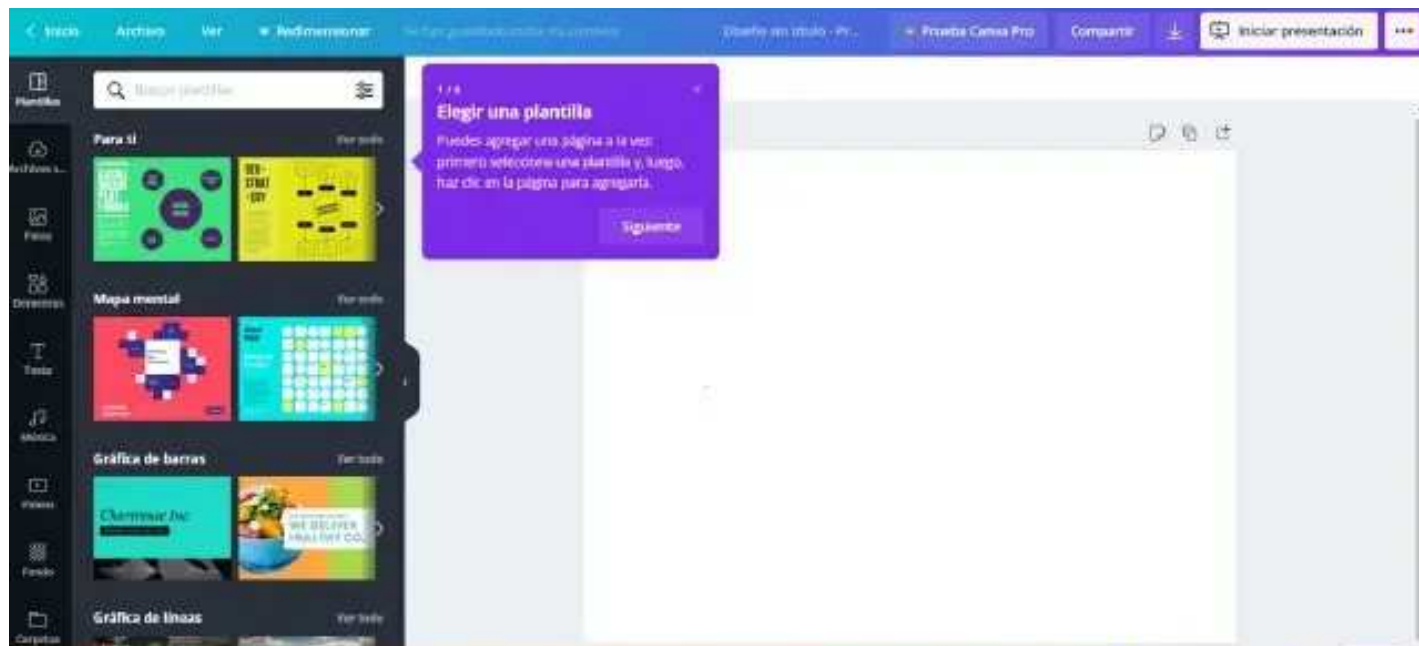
< Inicio Archivo Ver Redimensionar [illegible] Diseño sin título - Pr... Prueba Canva Pro Compartir Iniciar presentación ···

Plantillas
Archivos s...
Fotos
Elementos
Texto
Música
Vídeos
Fondo
Carpetas

Buscar plantillas

Para ti Ver todo

Mapa mental Ver todo

Gráfica de barras Ver todo

Chartreuse Inc

WE DELIVER HEALTHY CO

Gráfica de líneas Ver todo

1 / 4
Elegir una plantilla
Puedes agregar una página a la vez: primero selecciona una plantilla y, luego, haz clic en la página para agregarla.
Siguiente